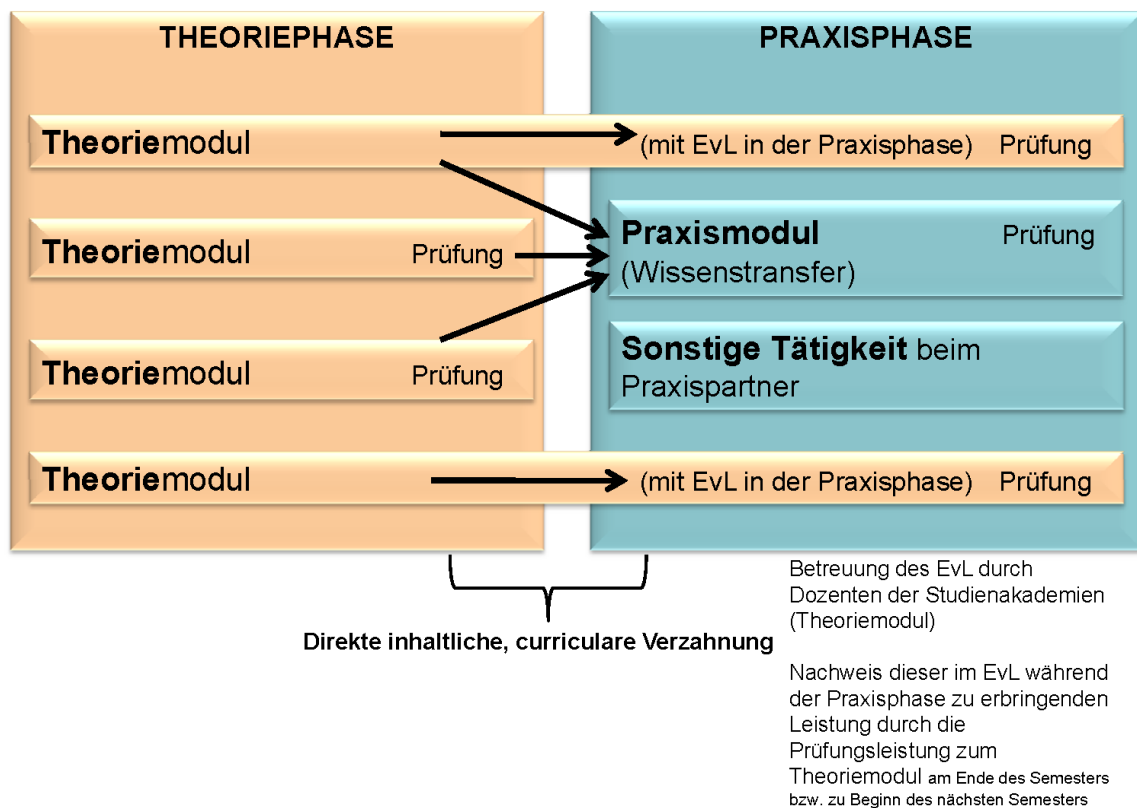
THEORIEPHASE

PRAXISPHASE

Theoriemodul (mit EvL in der Praxisphase) Prüfung

Theoriemodul Prüfung

Praxismodul Prüfung
(Wissenstransfer)

Theoriemodul Prüfung

Sonstige Tätigkeit beim Praxispartner

Theoriemodul (mit EvL in der Praxisphase) Prüfung

Direkte inhaltliche, curriculare Verzahnung

Betreuung des EvL durch Dozenten der Studienakademien (Theoriemodul)

Nachweis dieser im EvL während der Praxisphase zu erbringenden Leistung durch die Prüfungsleistung zum Theoriemodul am Ende des Semesters bzw. zu Beginn des nächsten Semesters